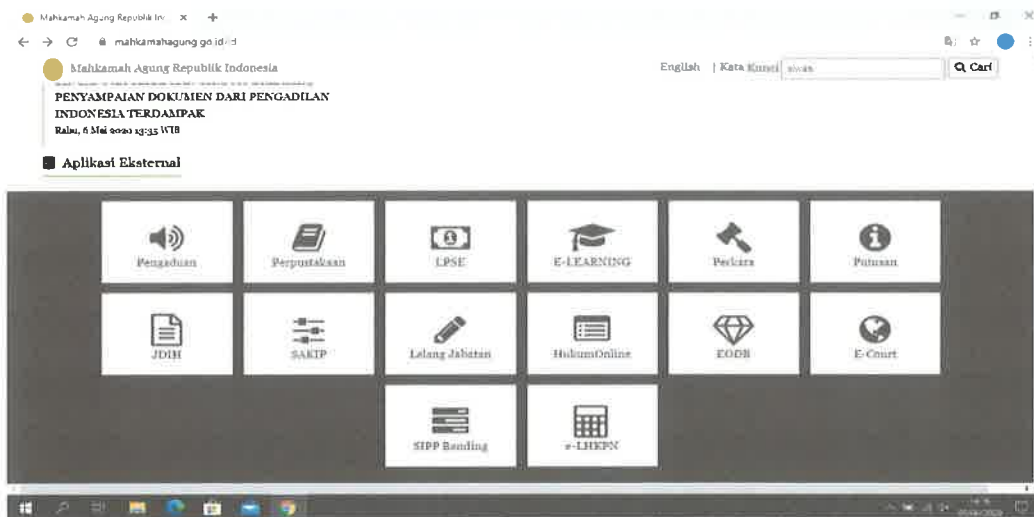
Mahkamah Agung Republik In ×

mahkamahagung.go.id/id

Mahkamah Agung Republik Indonesia

English | Kata Kunci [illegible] Cari

PENYAMPAIAN DOKUMEN DARI PENGADILAN INDONESIA TERDAMPAK
Rabu, 6 Mei 2020 13:35 WIB

Aplikasi Eksternal

Pengaduan
Perpustakaan
LPSE
E-LEARNING
Perkara
Putusan
JDIH
SAKIP
Lelang Jabatan
HukumOnline
EODB
E-Court
SIPP Banding
e-LHKPN